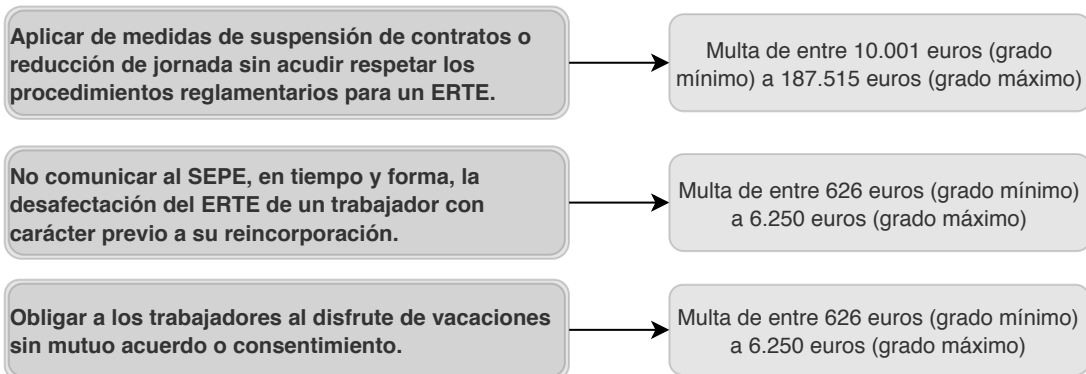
Aplicar de medidas de suspensión de contratos o reducción de jornada sin acudir respetar los procedimientos reglamentarios para un ERTE.

Multa de entre 10.001 euros (grado mínimo) a 187.515 euros (grado máximo)

No comunicar al SEPE, en tiempo y forma, la desafectación del ERTE de un trabajador con carácter previo a su reincorporación.

Multa de entre 626 euros (grado mínimo) a 6.250 euros (grado máximo)

Obligar a los trabajadores al disfrute de vacaciones sin mutuo acuerdo o consentimiento.

Multa de entre 626 euros (grado mínimo) a 6.250 euros (grado máximo)